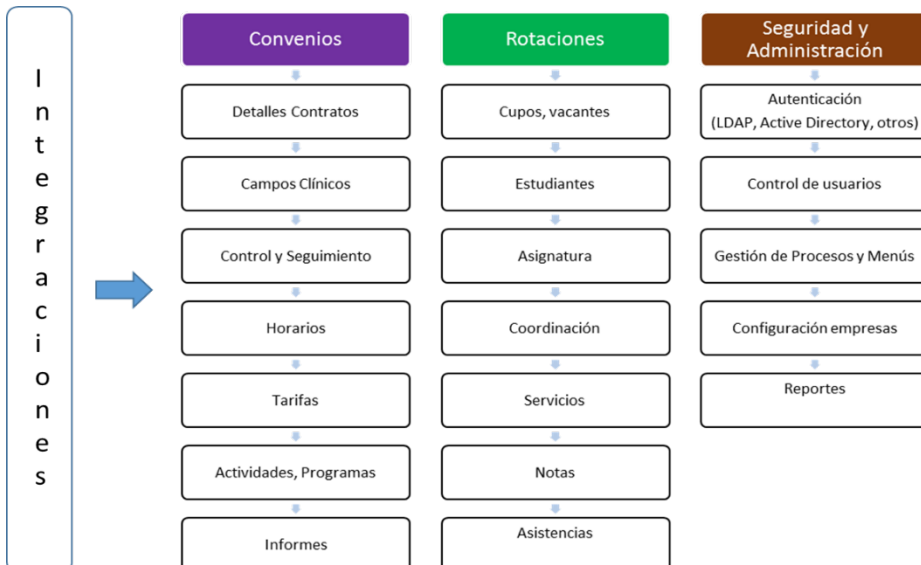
I
n
t
e
g
r
a
c
i
o
n
e
s

Convenios

Detalles Contratos

Campos Clínicos

Control y Seguimiento

Horarios

Tarifas

Actividades, Programas

Informes

Rotaciones

Cupos, vacantes

Estudiantes

Asignatura

Coordinación

Servicios

Notas

Asistencias

Seguridad y Administración

Autenticación (LDAP, Active Directory, otros)

Control de usuarios

Gestión de Procesos y Menús

Configuración empresas

Reportes